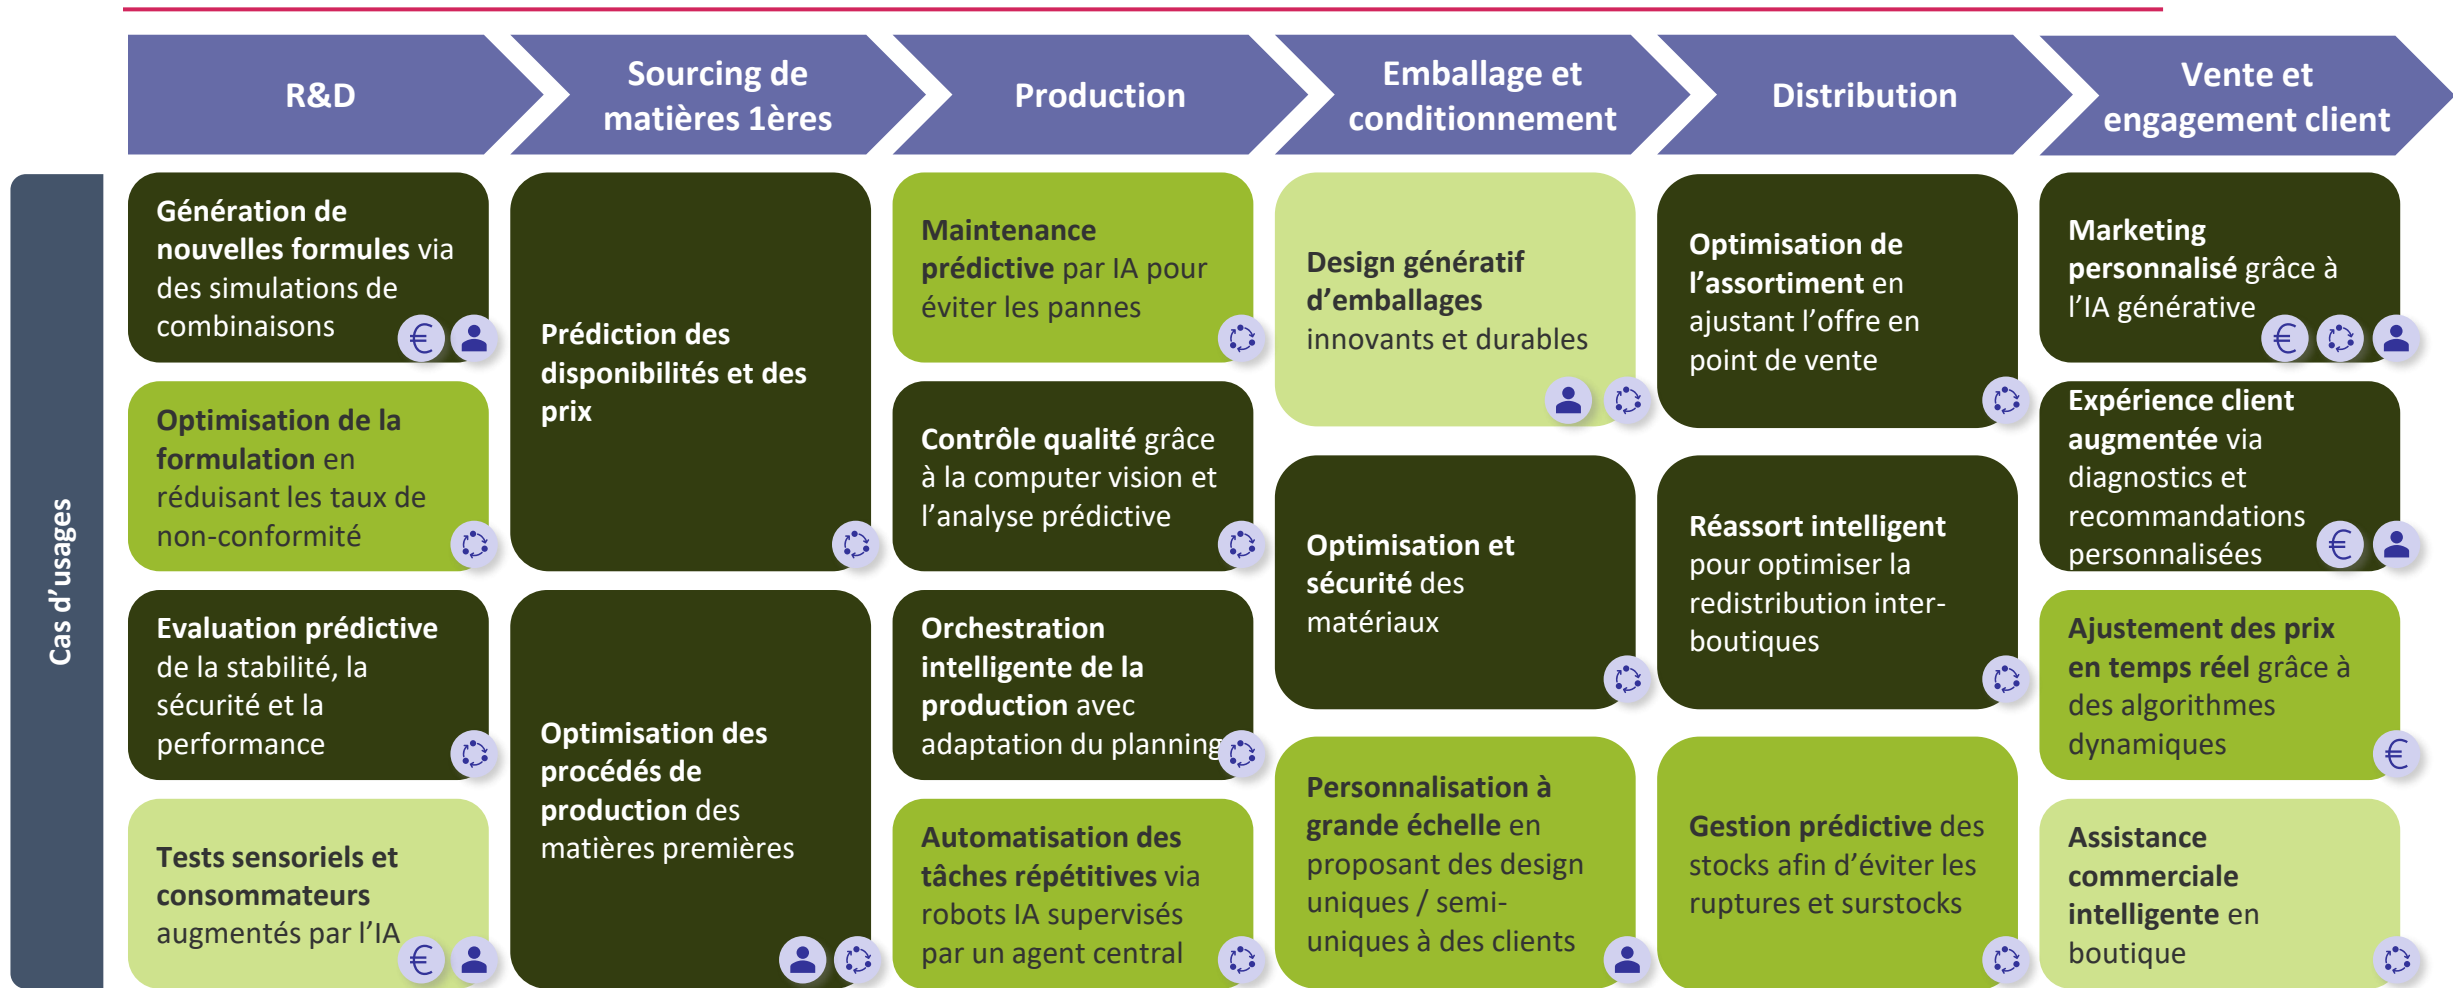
R&D

Sourcing de matières 1ères

Production

Emballage et conditionnement

Distribution

Vente et engagement client

Cas d'usages

Génération de nouvelles formules via des simulations de combinaisons

Optimisation de la formulation en réduisant les taux de non-conformité

Evaluation prédictive de la stabilité, la sécurité et la performance

Tests sensoriels et consommateurs augmentés par l'IA

Prédiction des disponibilités et des prix

Optimisation des procédés de production des matières premières

Maintenance prédictive par IA pour éviter les pannes

Contrôle qualité grâce à la computer vision et l'analyse prédictive

Orchestration intelligente de la production avec adaptation du planning

Automatisation des tâches répétitives via robots IA supervisés par un agent central

Design génératif d'emballages innovants et durables

Optimisation et sécurité des matériaux

Personnalisation à grande échelle en proposant des design uniques / semi-uniques à des clients

Optimisation de l'assortiment en ajustant l'offre en point de vente

Réassort intelligent pour optimiser la redistribution inter-boutiques

Gestion prédictive des stocks afin d'éviter les ruptures et surstocks

Marketing personnalisé grâce à l'IA générative

Expérience client augmentée via diagnostics et recommandations personnalisées

Ajustement des prix en temps réel grâce à des algorithmes dynamiques

Assistance commerciale intelligente en boutique